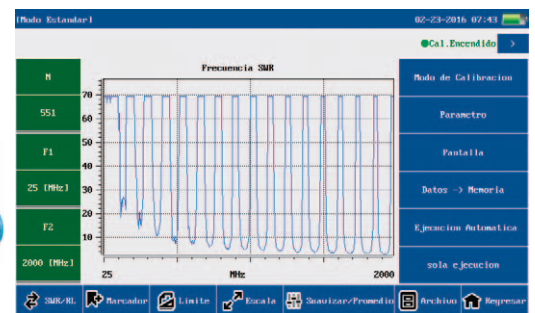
[Modo Estandar]

02-23-2016 07:43

Cal.Encendido

>

N

551

F1

25 [MHz]

F2

2000 [MHz]

Frecuencia SWR

70

60

50

40

30

20

10

25

MHz

2000

Modo de Calibracion

Parametro

Pantalla

Datos -> Memoria

Ejecucion Automatica

sola ejecucion

SWR/RL

Marcador

Limite

Escala

Suavizar/Promedio

Archivo

Regresar